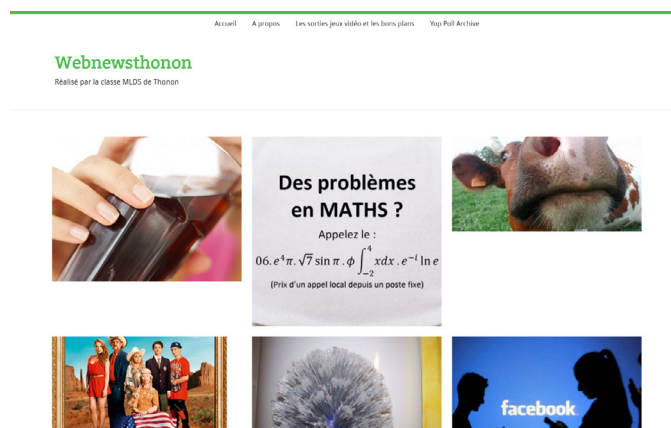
Accueil A propos Les sorties jeux vidéo et les bons plans Yop Poll Archive

Webnewsthonon

Réalisé par la classe MLDS de Thonon

Des problèmes en MATHS ?

Appelez le :

$06.e^4\pi.\sqrt{7}\sin\pi.\phi\int_{-2}^{4}xdx.e^{-i}\ln e$

(Prix d'un appel local depuis un poste fixe)

facebook